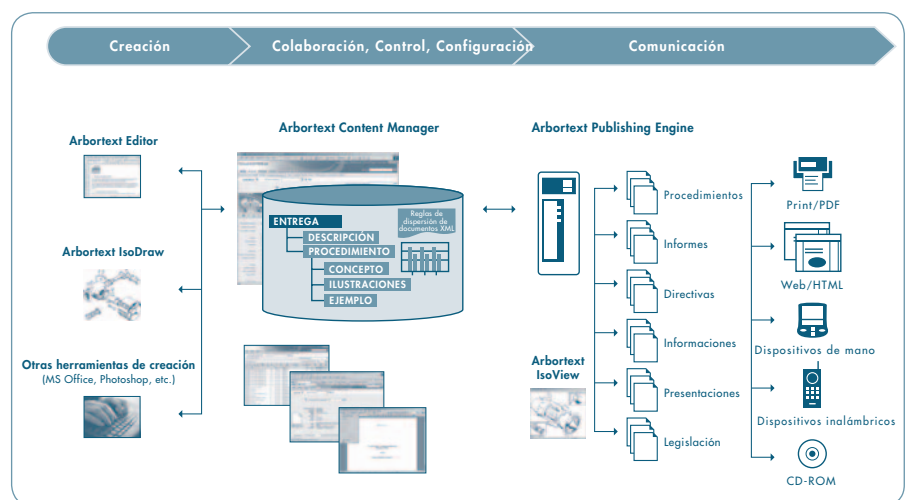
Creación

Colaboración, Control, Configuración

Comunicación

Arbortext Editor

Arbortext IsoDraw

Otras herramientas de creación
(MS Office, Photoshop, etc.)

Arbortext Content Manager

ENTREGA
DESCRIPCIÓN
PROCEDIMIENTO
CONCEPTO
ILUSTRACIONES
EJEMPLO

Reglas de dispersión de documentos XML

Arbortext Publishing Engine

Arbortext IsoView

Procedimientos
Informes
Directivas
Informaciones
Presentaciones
Legislación

Print/PDF
Web/HTML
Dispositivos de mano
Dispositivos inalámbricos
CD-ROM